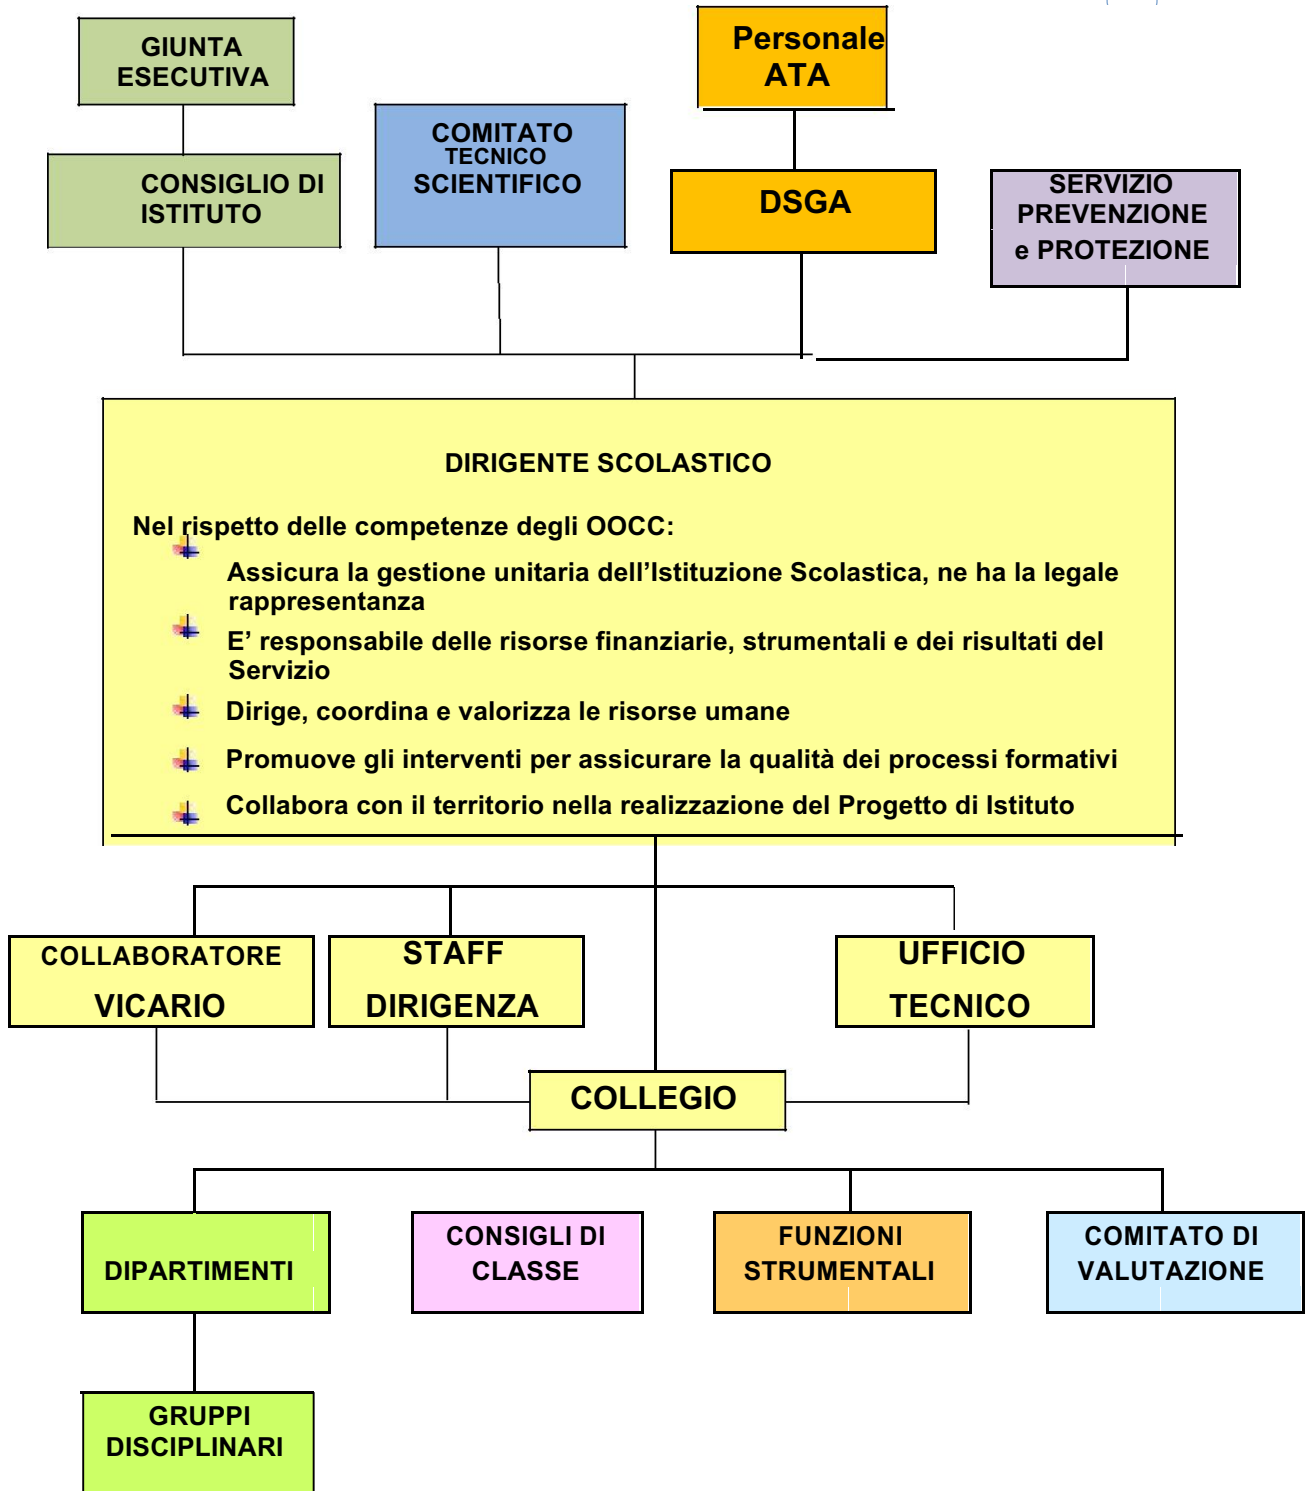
GIUNTA ESECUTIVA

CONSIGLIO DI ISTITUTO

COMITATO TECNICO SCIENTIFICO

Personale ATA

DSGA

SERVIZIO PREVENZIONE e PROTEZIONE

DIRIGENTE SCOLASTICO

Nel rispetto delle competenze degli OOCC:

Assicura la gestione unitaria dell’Istituzione Scolastica, ne ha la legale rappresentanza

E’ responsabile delle risorse finanziarie, strumentali e dei risultati del Servizio

Dirige, coordina e valorizza le risorse umane

Promuove gli interventi per assicurare la qualità dei processi formativi

Collabora con il territorio nella realizzazione del Progetto di Istituto

COLLABORATORE VICARIO

STAFF DIRIGENZA

UFFICIO TECNICO

COLLEGIO

DIPARTIMENTI

CONSIGLI DI CLASSE

FUNZIONI STRUMENTALI

COMITATO DI VALUTAZIONE

GRUPPI DISCIPLINARI